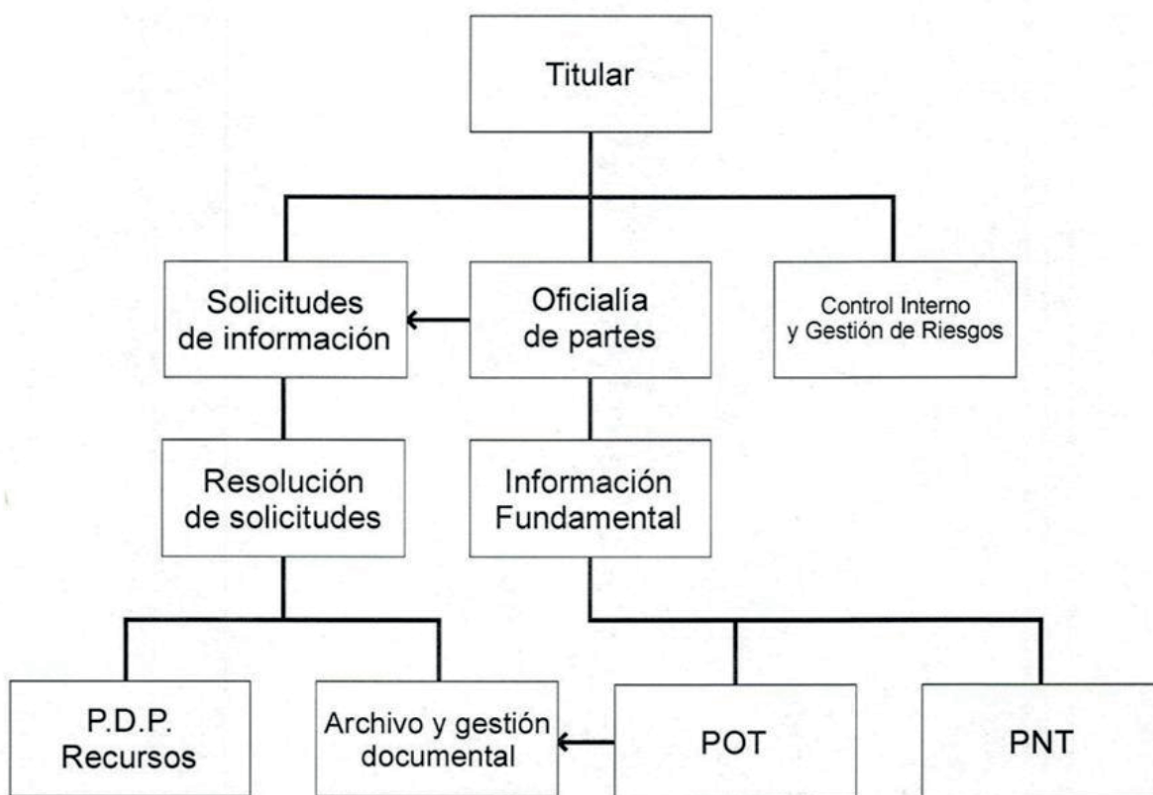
Titular

Solicitudes de información

Oficialía de partes

Control Interno y Gestión de Riesgos

Resolución de solicitudes

Información Fundamental

P.D.P. Recursos

Archivo y gestión documental

POT

PNT